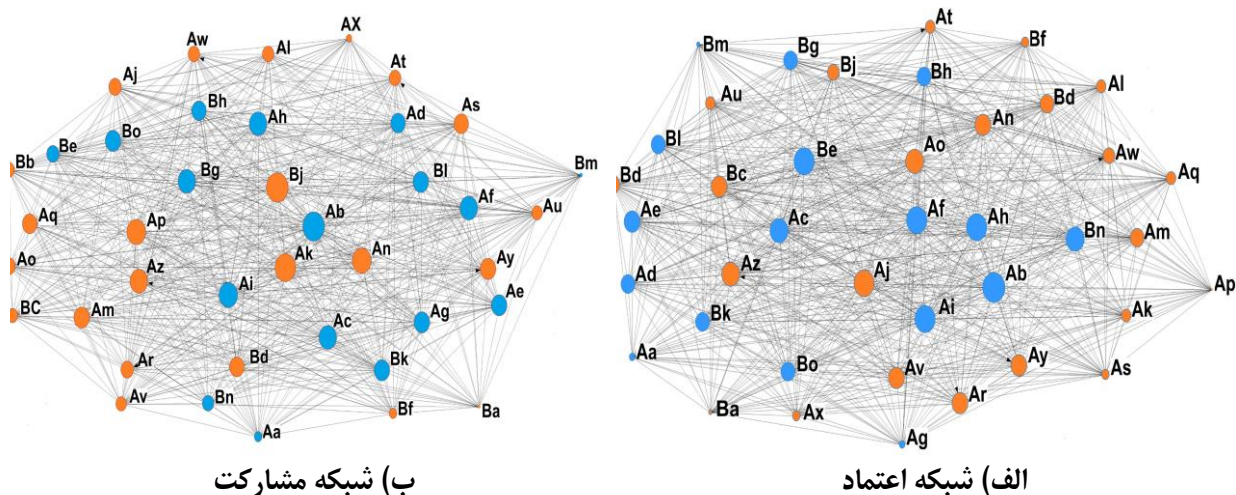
AX
Aw
Al
Aj
At
Bh
Ah
Ad
As
Bo
Be
Bb
Bm
Bg
Bj
Bl
Af
Au
Aq
Ap
Ab
An
Ao
Az
Ak
Ay
Ai
Ae
BC
Am
Ag
Ac
Ar
Bd
Bk
Av
Bn
Bf
Ba
Aa

Bm
At
Bg
Bf
Bj
Bh
Al
Au
Bd
An
Bl
Be
Ao
Aw
Bd
Bc
Aq
Ae
Ac
Af
Ah
Bn
Am
Az
Aj
Ad
Ab
Ap
Ai
Ak
Bk
Aa
Bo
Av
Ay
As
Ba
Ax
Ar
Ag

ب) شبکه مشارکت
الف) شبکه اعتماد